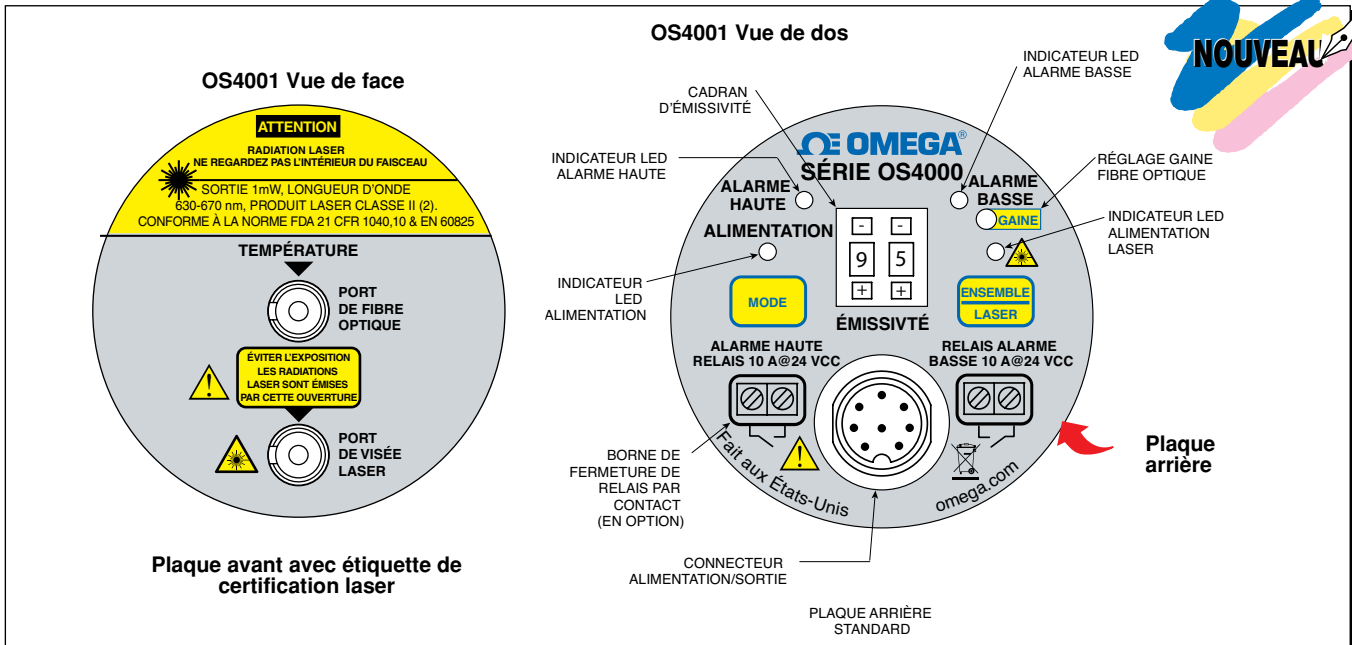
OS4001 Vue de dos

NOUVEAU

OS4001 Vue de face

ATTENTION

RADIATION LASER
NE REGARDEZ PAS L'INTÉRIEUR DU FAISCEAU

SORTIE 1mW, LONGUEUR D'ONDE 630-670 nm, PRODUIT LASER CLASSE II (2). CONFORME À LA NORME FDA 21 CFR 1040,10 & EN 60825

TEMPÉRATURE

PORT DE FIBRE OPTIQUE

ÉVITER L'EXPOSITION LES RADIATIONS LASER SONT ÉMISES PAR CETTE OUVERTURE

PORT DE VISÉE LASER

Plaque avant avec étiquette de certification laser

CADRAN D'ÉMISSIVITÉ

INDICATEUR LED ALARME HAUTE

INDICATEUR LED ALARME BASSE

OMEGA®

SÉRIE OS4000

ALARME HAUTE

ALARME BASSE

RÉGLAGE GAINE FIBRE OPTIQUE

GAINE

INDICATEUR LED ALIMENTATION LASER

ALIMENTATION

- -
9 5
+ +

INDICATEUR LED ALIMENTATION

MODE

ENSEMBLE LASER

ÉMISSIVTÉ

ALARME HAUTE RELAIS 10 A@24 VCC

RELAIS ALARME BASSE 10 A@24 VCC

Plaque arrière

BORNE DE FERMETURE DE RELAIS PAR CONTACT (EN OPTION)

Fait aux États-Unis

omega.com

CONNECTEUR ALIMENTATION/SORTIE

PLAQUE ARRIÈRE STANDARD